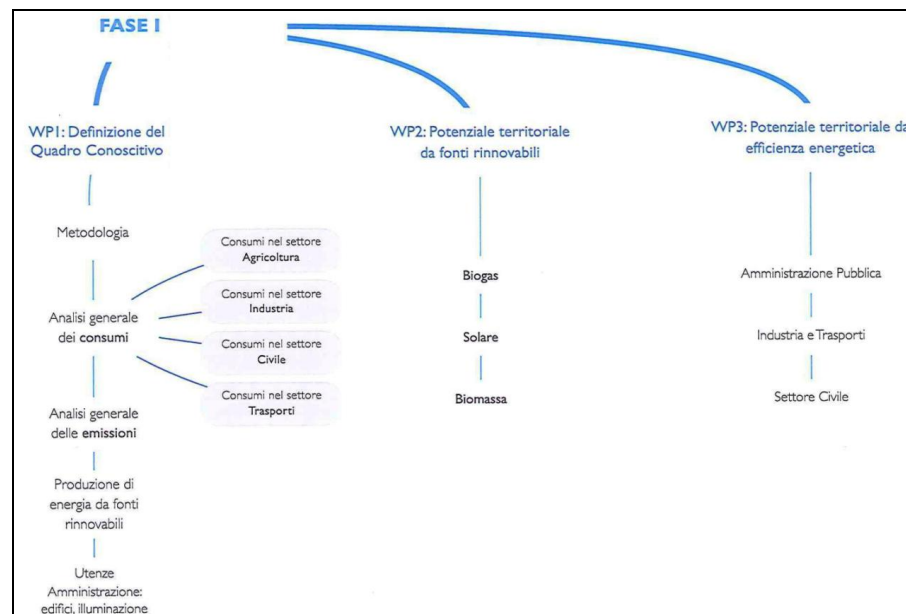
FASE I

WP1: Definizione del Quadro Conoscitivo

Metodologia

Analisi generale dei consumi

Consumi nel settore Agricoltura

Consumi nel settore Industria

Consumi nel settore Civile

Consumi nel settore Trasporti

Analisi generale delle emissioni

Produzione di energia da fonti rinnovabili

Utenze Amministrazione: edifici, illuminazione

WP2: Potenziale territoriale da fonti rinnovabili

Biogas

Solare

Biomassa

WP3: Potenziale territoriale da efficienza energetica

Amministrazione Pubblica

Industria e Trasporti

Settore Civile